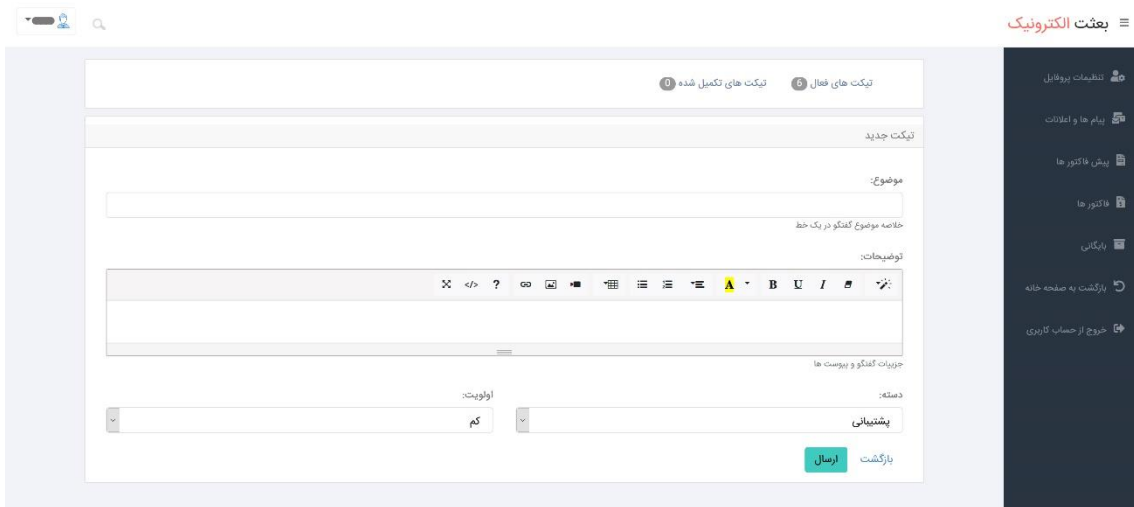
≡ بعثت الکترونیک

تنظیمات پروفایل
پیام ها و اعلانات
پیش فاکتور ها
فاکتور ها
بایگانی
بازگشت به صفحه خانه
خروج از حساب کاربری

تیکت های فعال 6
تیکت های تکمیل شده 0

تیکت جدید

موضوع:

خلاصه موضوع گفتگو در یک خط

توضیحات:

B U I A

جزییات گفتگو و پیوست ها

دسته:
پشتیبانی

اولویت:
کم

ارسال
بازگشت